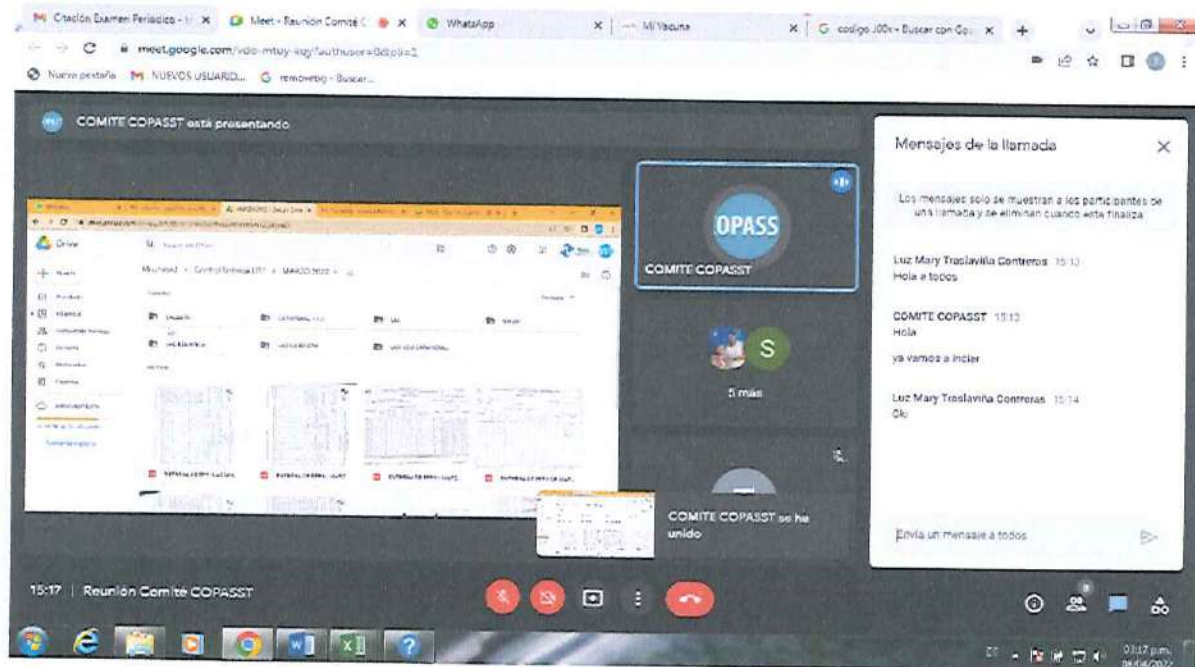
Citación Examen Periodico - × Meet - Reunión Comité C × WhatsApp × Mi Vacuna × codigo .00x - Buscar con Go ×

meet.google.com/vdo-mtuy-kqy?authuser=0&pli=1

Nueva pestaña NUEVOS USUARIO... removebg - Buscar...

COMITE COPASST está presentando

Drive

Mi unidad > Control Interno 2022 > MARZO 2022

OPASS

COMITE COPASST

S

5 más

COMITE COPASST se ha unido

Mensajes de la llamada

Los mensajes solo se muestran a los participantes de una llamada y se eliminan cuando esta finaliza

Luz Mary Traslaviña Contreras 15:13
Hola a todos

COMITE COPASST 15:13
Hola

ya vamos a iniciar

Luz Mary Traslaviña Contreras 15:14
Ok

Envía un mensaje a todos

15:17 | Reunión Comité COPASST

03:17 p.m.
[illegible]